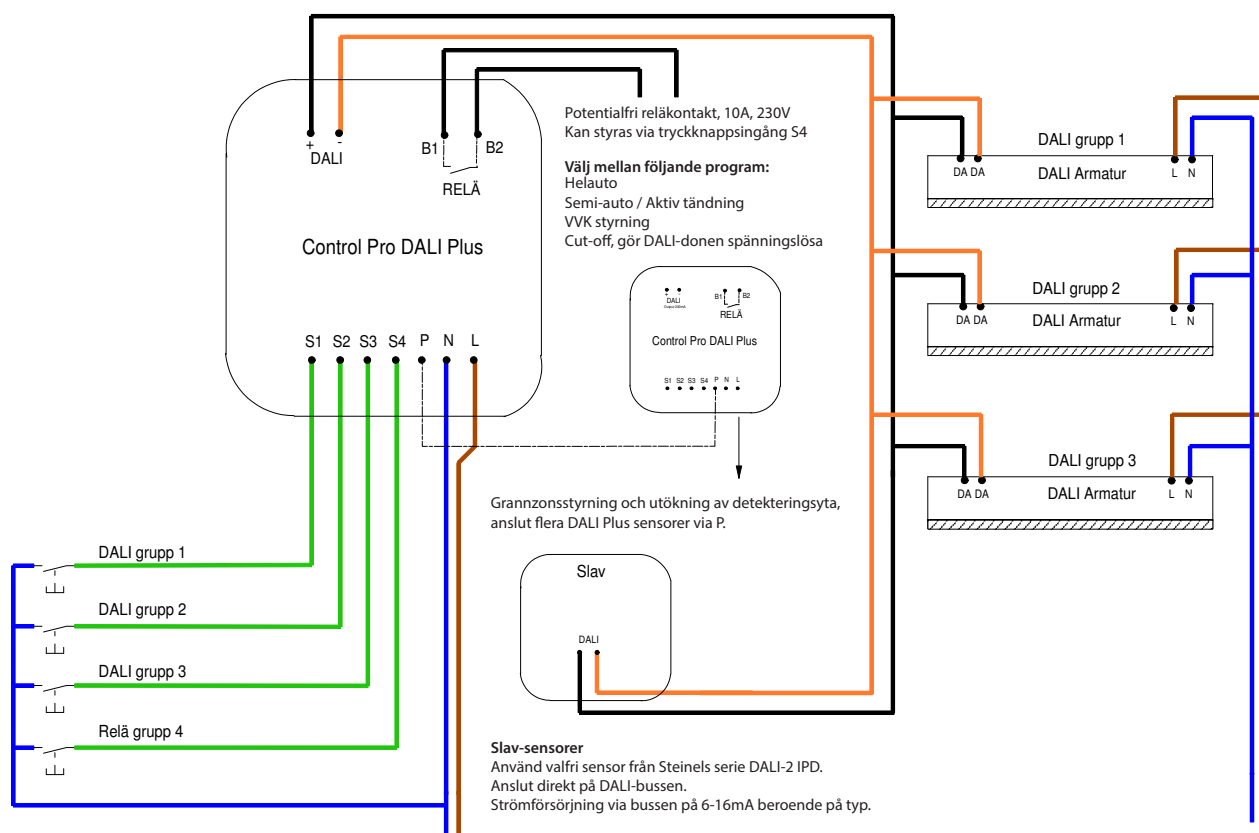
+ -
DALI

B1 B2
RELÄ

Control Pro DALI Plus

S1 S2 S3 S4 P N L

Potentialfri reläkontakt, 10A, 230V
Kan styras via tryckknappsingång S4

**Välj mellan följande program:**
Helauto
Semi-auto / Aktiv tändning
VVK styrning
Cut-off, gör DALI-donen spänningslösa

DALI
Output 200mA
B1 B2
RELÄ
Control Pro DALI Plus
S1 S2 S3 S4 P N L

DALI grupp 1
DA DA DALI Armatur L N

DALI grupp 2
DA DA DALI Armatur L N

DALI grupp 3
DA DA DALI Armatur L N

Grannzonsstyrning och utökning av detekteringsyta,
anslut flera DALI Plus sensorer via P.

DALI grupp 1
DALI grupp 2
DALI grupp 3
Relä grupp 4

Slav
DALI

**Slav-sensorer**
Använd valfri sensor från Steinels serie DALI-2 IPD.
Anslut direkt på DALI-bussen.
Strömförsörjning via bussen på 6-16mA beroende på typ.